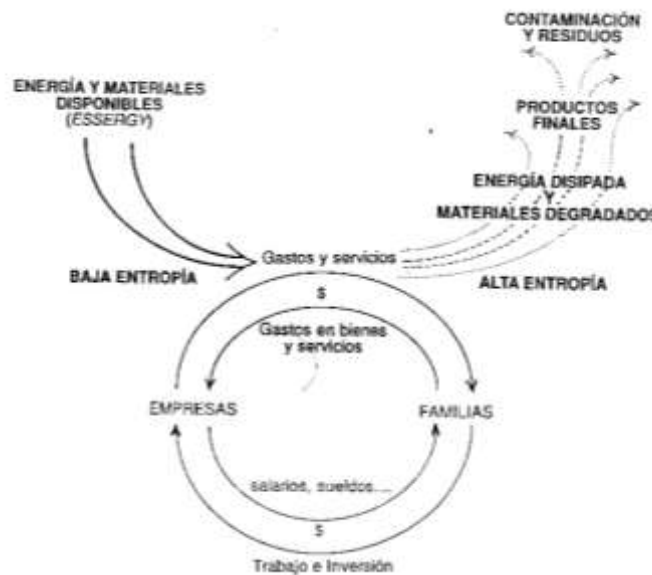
CONTAMINACIÓN Y RESIDUOS

ENERGÍA Y MATERIALES DISPONIBLES (ESSERGY)

PRODUCTOS FINALES

ENERGÍA DISIPADA Y MATERIALES DEGRADADOS

Gastos y servicios

BAJA ENTROPÍA

ALTA ENTROPÍA

$

Gastos en bienes y servicios

EMPRESAS

FAMILIAS

salarios, sueldos....

$

Trabajo e Inversión